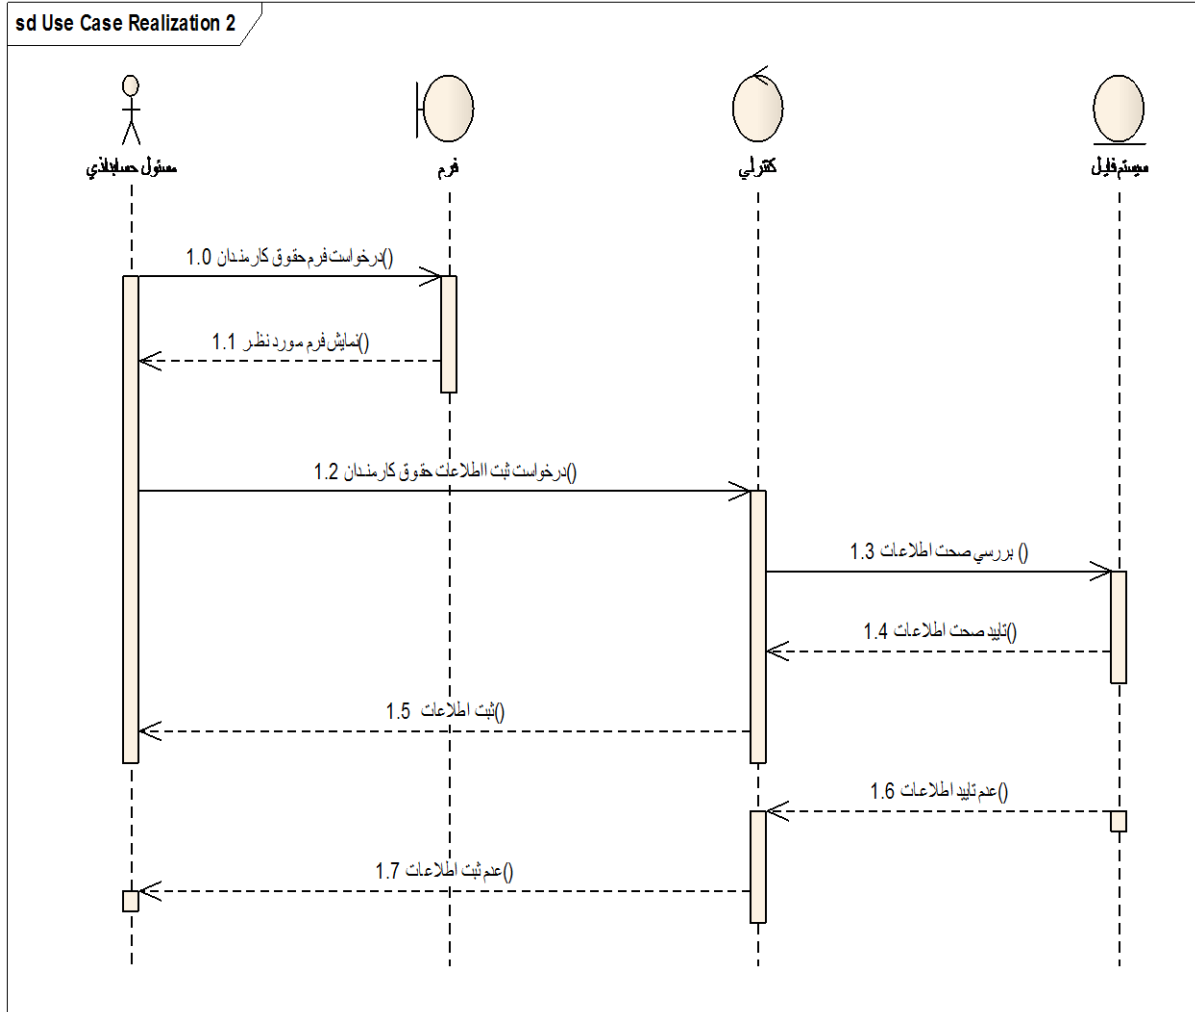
sd Use Case Realization 2

مسئول حسابداری

فرم

کنترلی

سیستم فایل

1.0 درخواست فرم حقوق کارمندان()

1.1 نمایش فرم مورد نظر()

1.2 درخواست ثبت اطلاعات حقوق کارمندان()

1.3 بررسی صحت اطلاعات ()

1.4 تایید صحت اطلاعات()

1.5 ثبت اطلاعات()

1.6 عدم تایید اطلاعات()

1.7 عدم ثبت اطلاعات()